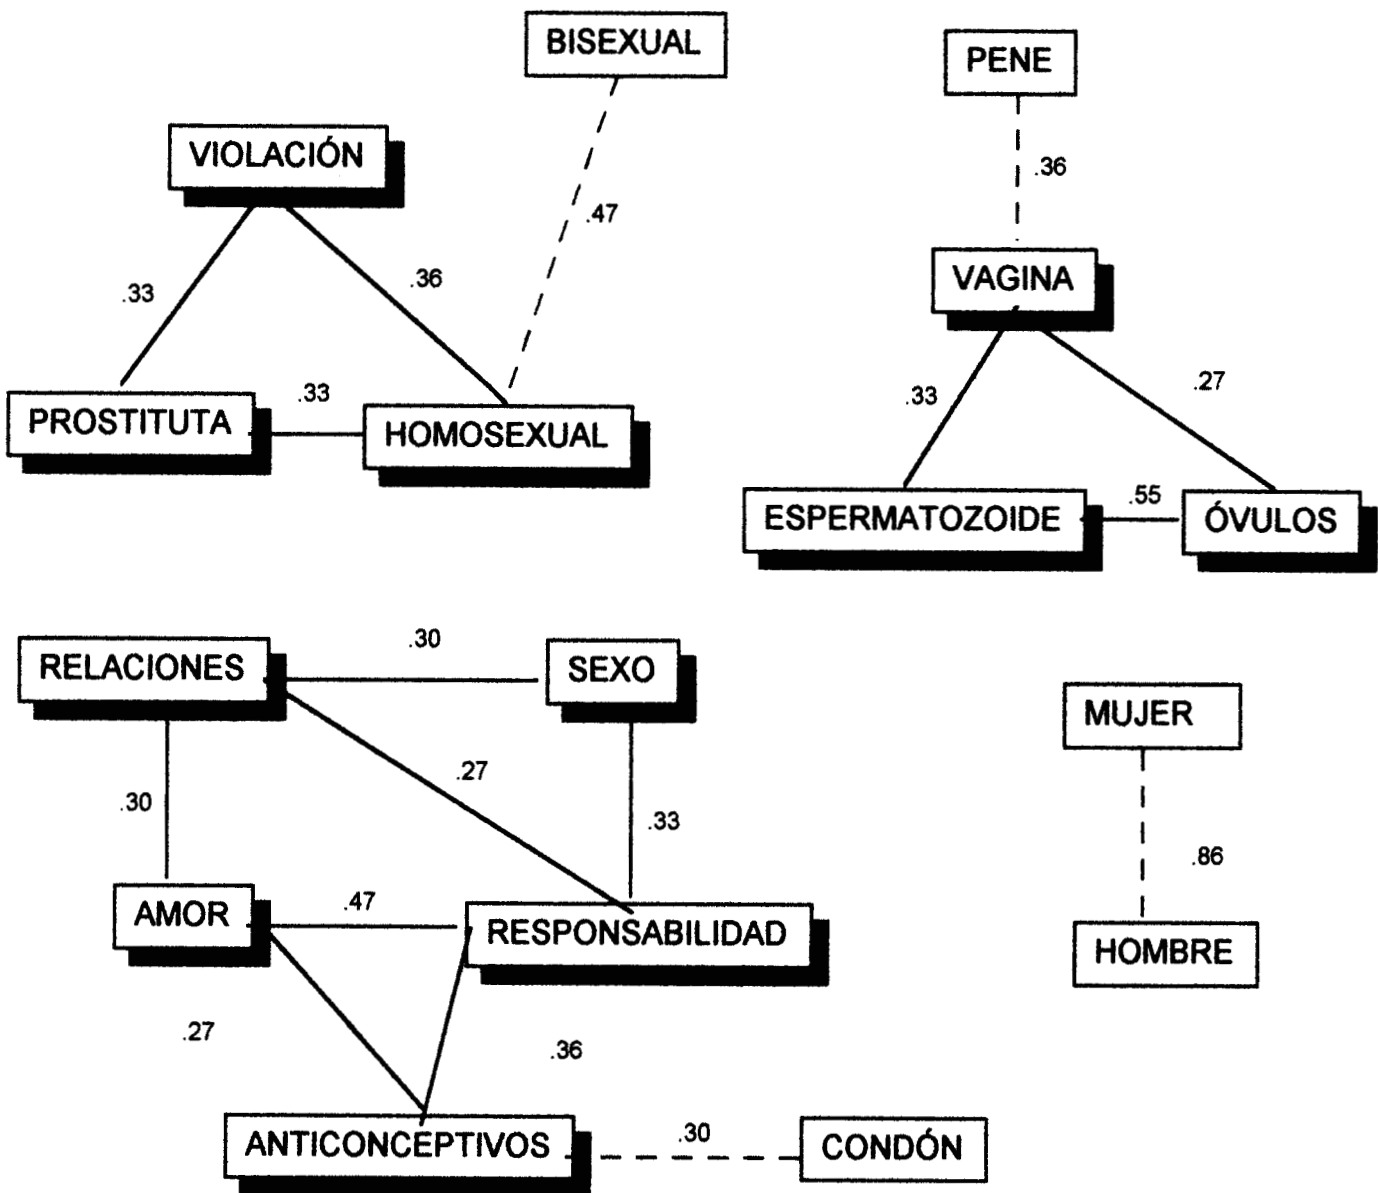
BISEXUAL

VIOLACIÓN

.47

.33

.36

PROSTITUTA

.33

HOMOSEXUAL

PENE

.36

VAGINA

.33

.27

ESPERMATOZOIDE

.55

ÓVULOS

RELACIONES

.30

SEXO

.30

.27

.33

AMOR

.47

RESPONSABILIDAD

.27

.36

ANTICONCEPTIVOS

.30

CONDÓN

MUJER

.86

HOMBRE